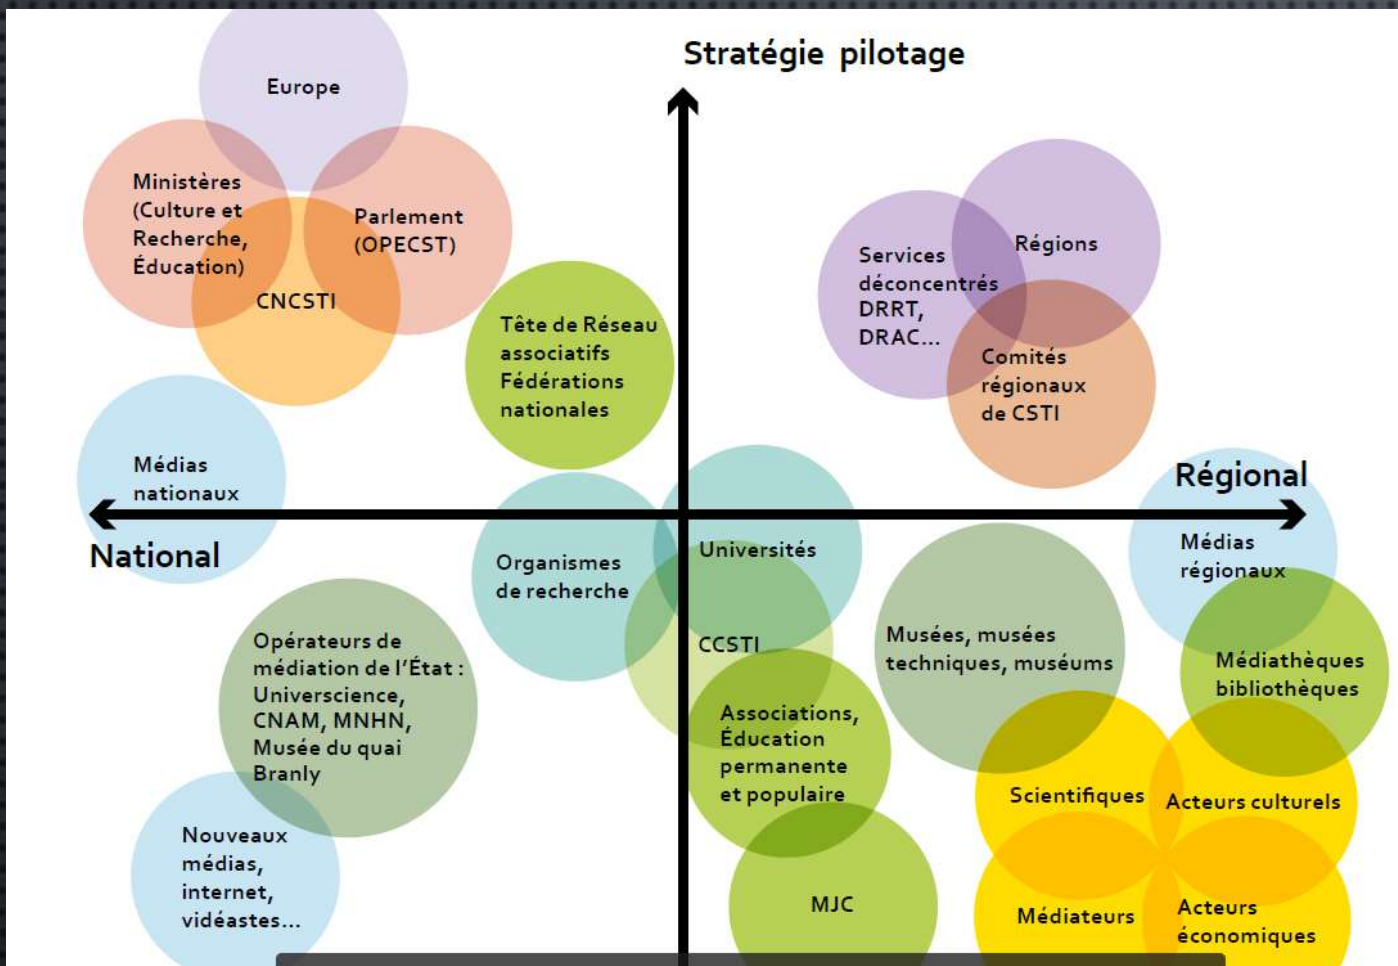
Stratégie pilotage

Europe

Ministères (Culture et Recherche, Éducation)

Parlement (OPECST)

CNCSTI

Tête de Réseau associatifs Fédérations nationales

Médias nationaux

Services déconcentrés DRRT, DRAC…

Régions

Comités régionaux de CSTI

Régional

National

Organismes de recherche

Universités

CCSTI

Médias régionaux

Musées, musées techniques, muséums

Médiathèques bibliothèques

Opérateurs de médiation de l'État : Universcience, CNAM, MNHN, Musée du quai Branly

Associations, Éducation permanente et populaire

Scientifiques

Acteurs culturels

Nouveaux médias, internet, vidéastes…

MJC

Médiateurs

Acteurs économiques